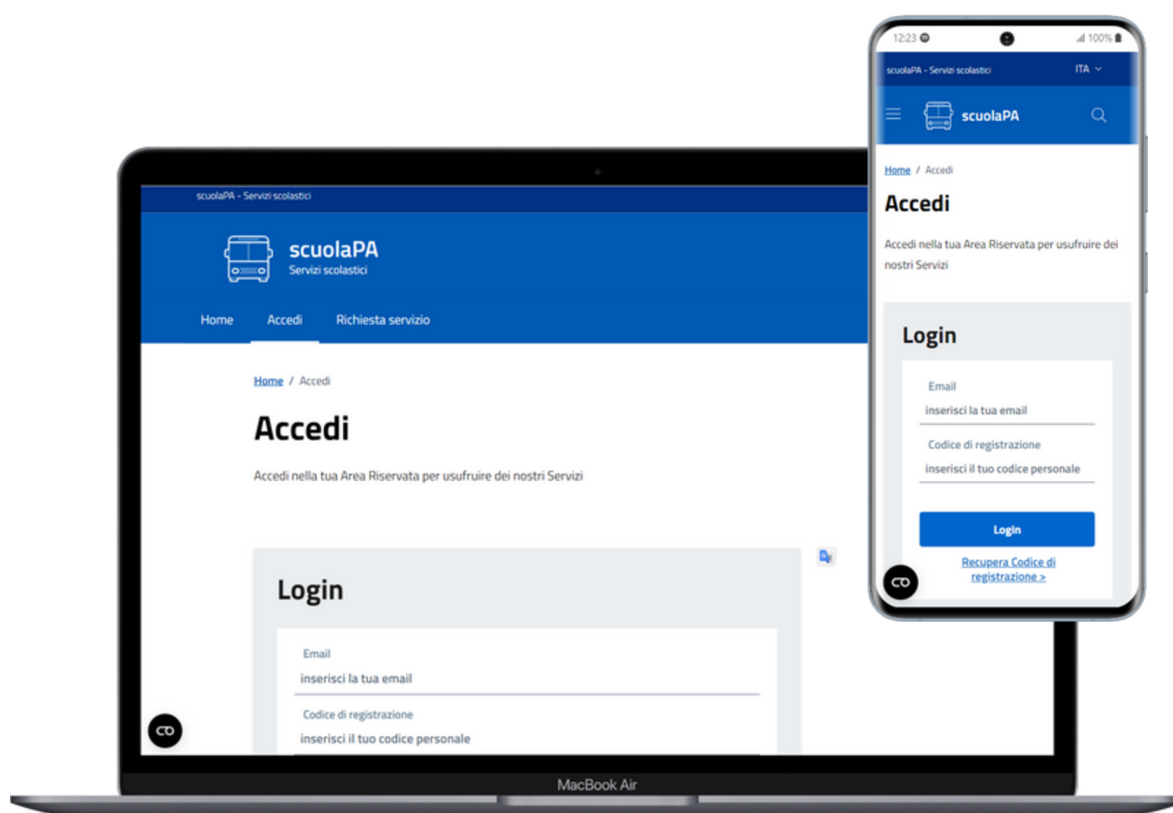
scuolaPA - Servizi scolastici

scuolaPA
Servizi scolastici

Home Accedi Richiesta servizio

Home / Accedi

Accedi

Accedi nella tua Area Riservata per usufruire dei nostri Servizi

Login

Email
inserisci la tua email

Codice di registrazione
inserisci il tuo codice personale

MacBook Air

12:23 100%

scuolaPA - Servizi scolastici ITA

scuolaPA

Home / Accedi

Accedi

Accedi nella tua Area Riservata per usufruire dei nostri Servizi

Login

Email
inserisci la tua email

Codice di registrazione
inserisci il tuo codice personale

Login

Recupera Codice di registrazione >